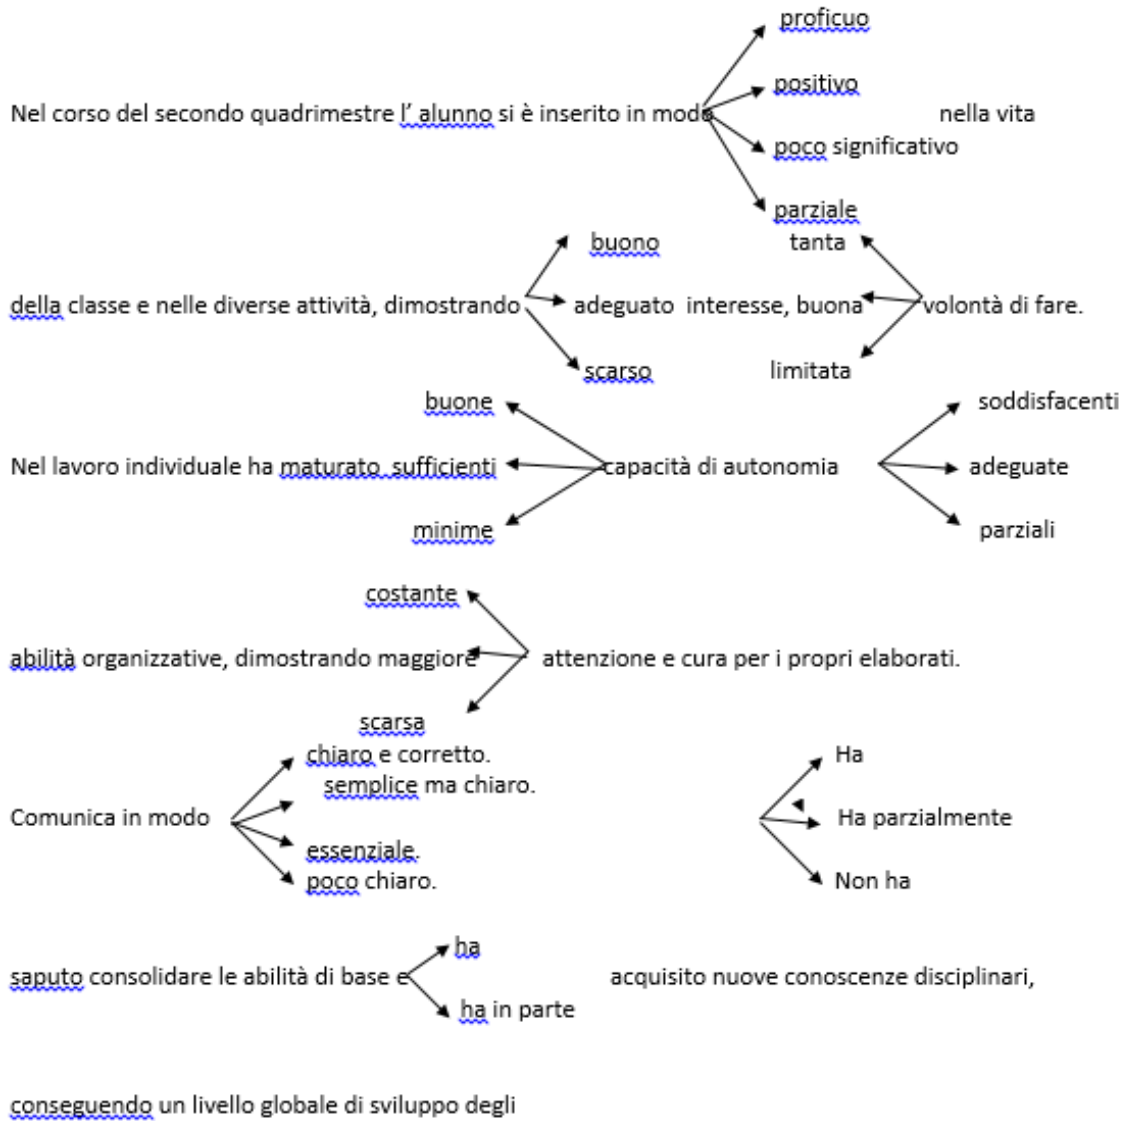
proficuo

positivo

Nel corso del secondo quadrimestre l' alunno si è inserito in modo nella vita

poco significativo

parziale

buono tanta

della classe e nelle diverse attività, dimostrando adeguato interesse, buona volontà di fare.

scarso limitata

buone soddisfacenti

Nel lavoro individuale ha maturato sufficienti capacità di autonomia adeguate

minime parziali

costante

abilità organizzative, dimostrando maggiore attenzione e cura per i propri elaborati.

scarsa

chiaro e corretto. Ha

semplice ma chiaro.

Comunica in modo Ha parzialmente

essenziale.

poco chiaro. Non ha

ha

saputo consolidare le abilità di base e acquisito nuove conoscenze disciplinari,

ha in parte

conseguendo un livello globale di sviluppo degli